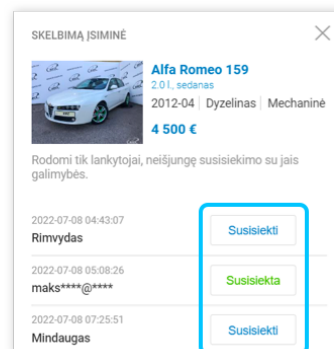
SKELBIMĄ ĮSIMINĖ

Alfa Romeo 159
2.0 l., sedanas
2012-04 | Dyzelinas | Mechaninė
4 500 €

Rodomi tik lankytojai, neišjungę susisiekimo su jais galimybės.

2022-07-08 04:43:07
Rimvydas
Susisiekti

2022-07-08 05:08:26
maks****@****
Susisiekta

2022-07-08 07:25:51
Mindaugas
Susisiekti